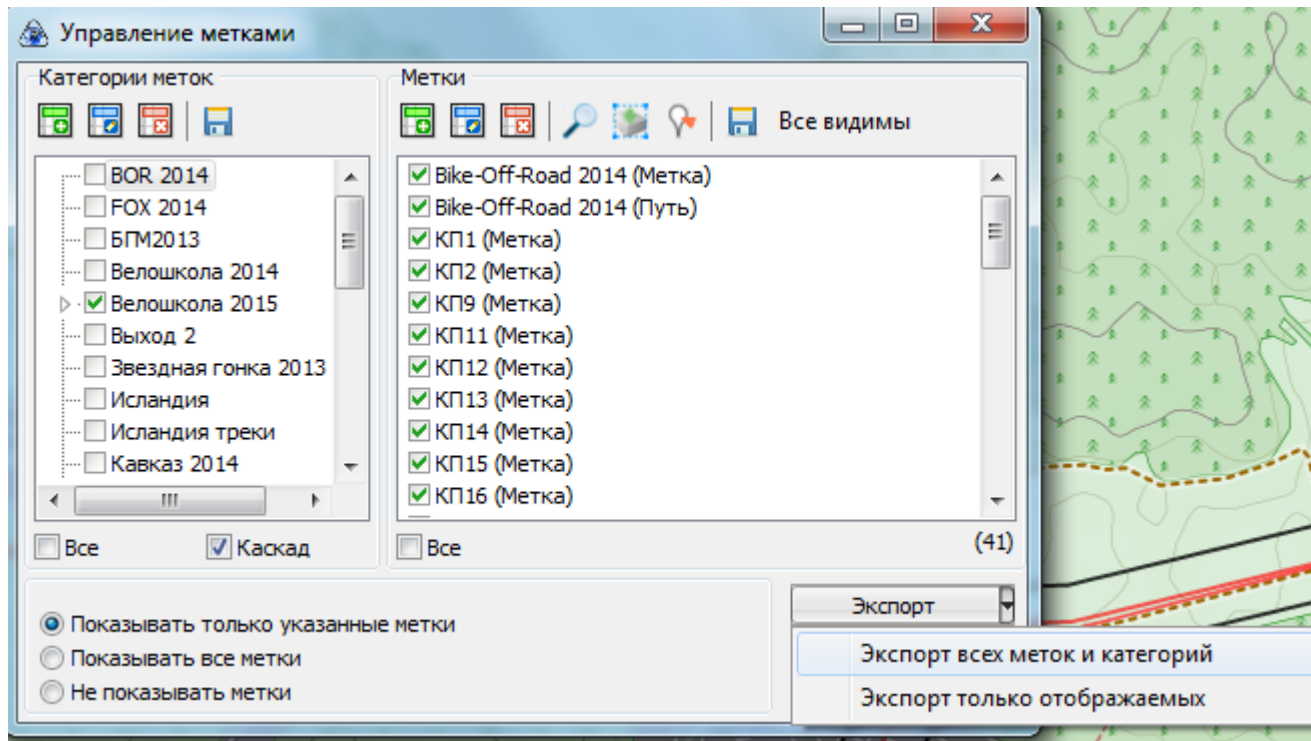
Управление метками

Категории меток

BOR 2014
FOX 2014
БГМ2013
Велошкола 2014
Велошкола 2015
Выход 2
Звездная гонка 2013
Исландия
Исландия треки
Кавказ 2014

Все
Каскад

Метки

Все видимы

Bike-Off-Road 2014 (Метка)
Bike-Off-Road 2014 (Путь)
КП1 (Метка)
КП2 (Метка)
КП9 (Метка)
КП11 (Метка)
КП12 (Метка)
КП13 (Метка)
КП14 (Метка)
КП15 (Метка)
КП16 (Метка)

Все
(41)

Показывать только указанные метки
Показывать все метки
Не показывать метки

Экспорт
Экспорт всех меток и категорий
Экспорт только отображаемых